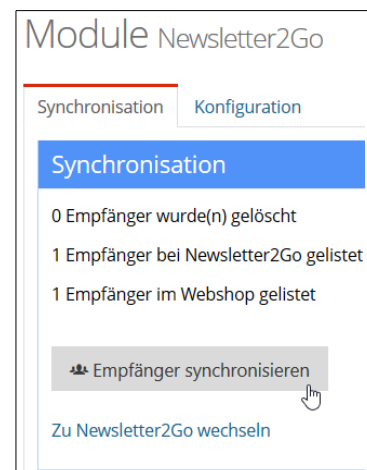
Module Newsletter2Go

Synchronisation

Konfiguration

Synchronisation

0 Empfänger wurde(n) gelöscht

1 Empfänger bei Newsletter2Go gelistet

1 Empfänger im Webshop gelistet

Empfänger synchronisieren

Zu Newsletter2Go wechseln